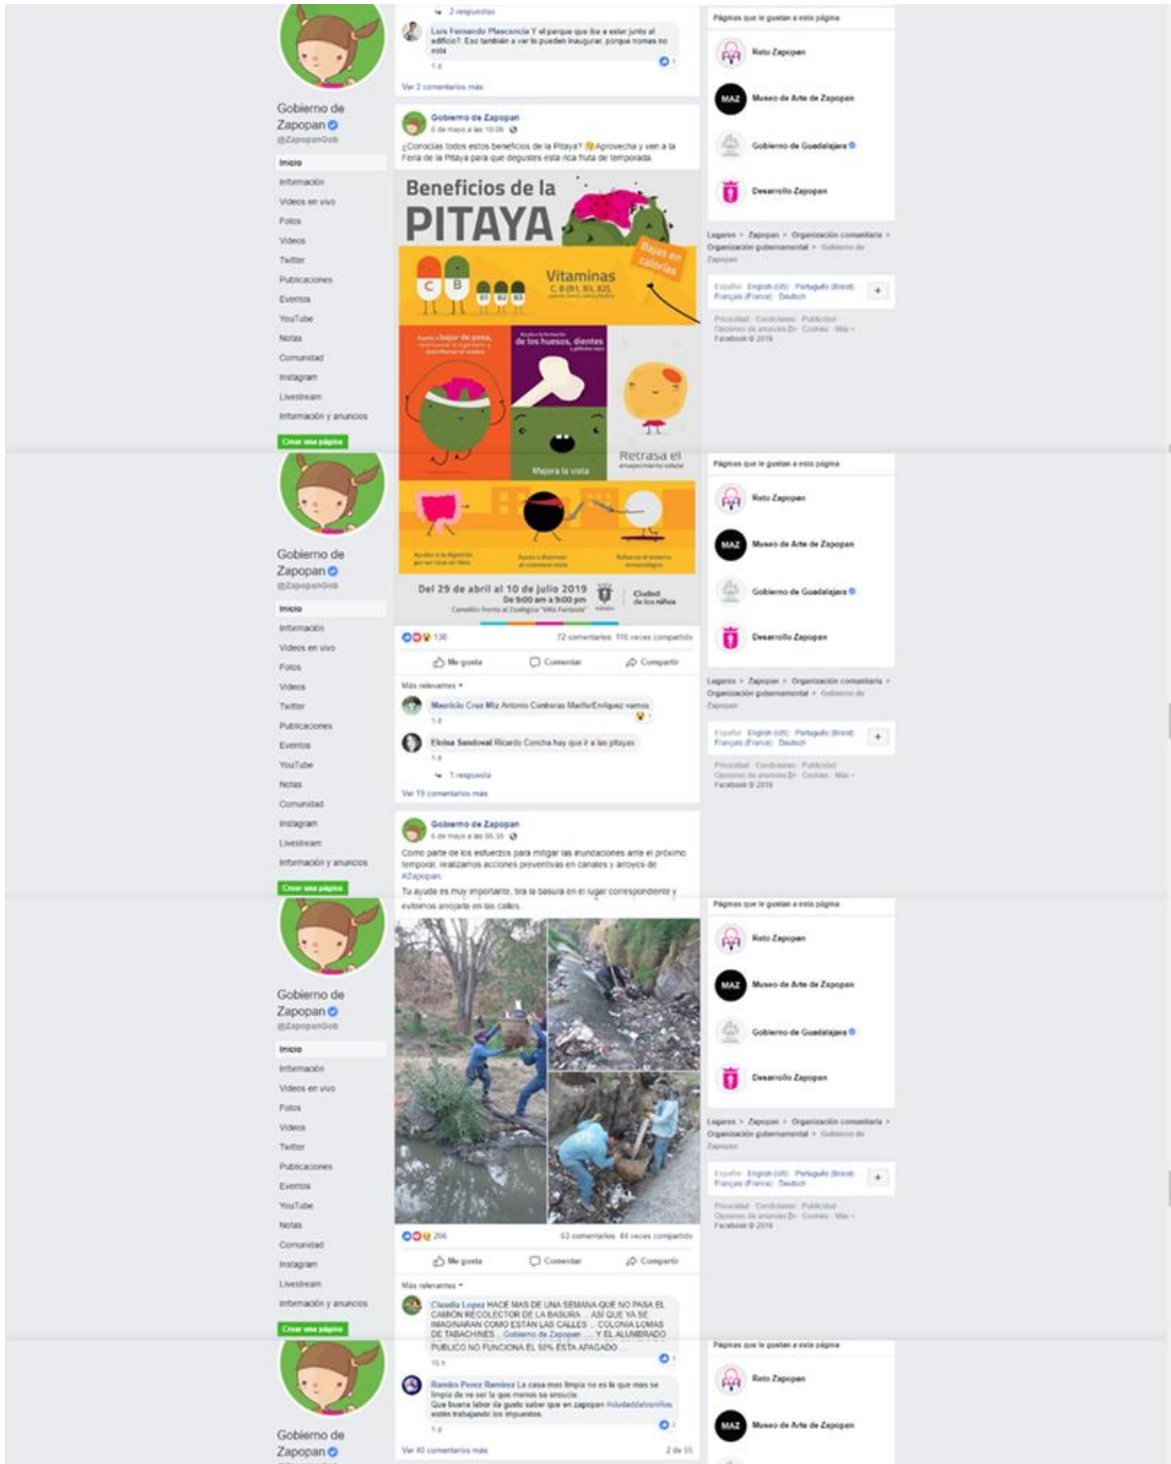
Gobierno de Zapopan
@ZapopanGob

Inicio
Información
Videos en vivo
Fotos
Videos
Twitter
Publicaciones
Eventos
YouTube
Notas
Comunidad
Instagram
Livestream
Información y anuncios
Crear una página

2 respuestas
Luis Fernando Plascencia Y el parque que iba a estar junto al edificio? Eso también a ver lo pueden inaugurar, porque nomas no está
Ver 3 comentarios más

Gobierno de Zapopan
6 de mayo a las 10:09
¿Conocías todos estos beneficios de la Pitaya? Aprovecha y ven a la Feria de la Pitaya para que degustes esta rica fruta de temporada

Beneficios de la PITAYA
Bajas en calorías
Vitaminas
C, B (B1, B3, B2)
C B B1 B2 B3
Ayuda a bajar de peso
Ayuda a la formación de los huesos, dientes
Mejora la vista
Retrasa el envejecimiento celular
Del 29 de abril al 10 de julio 2019
De 9:00 am a 9:00 pm
Ciudad de los niños

138
72 comentarios 116 veces compartido
Me gusta Comentar Compartir
Más relevantes
Mauricio Cruz Mtz Antonio Contreras Mariña Enriquez vamos
Eloisa Sandoval Ricardo Concha hay que ir a las pitayas
1 respuesta
Ver 19 comentarios más

Gobierno de Zapopan
6 de mayo a las 06:30
Como parte de los esfuerzos para mitigar las inundaciones ante el próximo temporal, realizamos acciones preventivas en canales y arroyos de #Zapopan.
Tu ayuda es muy importante, tira la basura en el lugar correspondiente y evitemos arrojarla en las calles.

266
63 comentarios 44 veces compartido
Me gusta Comentar Compartir
Más relevantes
Claudia Lopez HACE MAS DE UNA SEMANA QUE NO PASA EL CAMION RECOLECTOR DE LA BASURA... ASI QUE YA SE IMAGINARAN COMO ESTAN LAS CALLES ... COLONIA LOMAS DE TABACHINES. Gobierno de Zapopan ... Y EL ALUMBRADO PUBLICO NO FUNCIONA EL 50% ESTA APAGADO
Ramiro Perez Ramirez La casa mas limpia no es la que mas se limpia de ve ser la que menos se ensucie
Que buena labor da gusto saber que en zapopan #ciudaddelosniños están trabajando los impuestos
Ver 40 comentarios más 2 de 55

Páginas que le gustan a esta página
Reto Zapopan
MAZ Museo de Arte de Zapopan
Gobierno de Guadalajara
Desarrollo Zapopan
Lugares > Zapopan > Organización comunitaria > Organización gubernamental > Gobierno de Zapopan
Español · English (US) · Português (Brasil) · Français (France) · Deutsch
Privacidad · Condiciones · Publicidad · Opciones de anuncios · Cookies · Más · Facebook © 2019